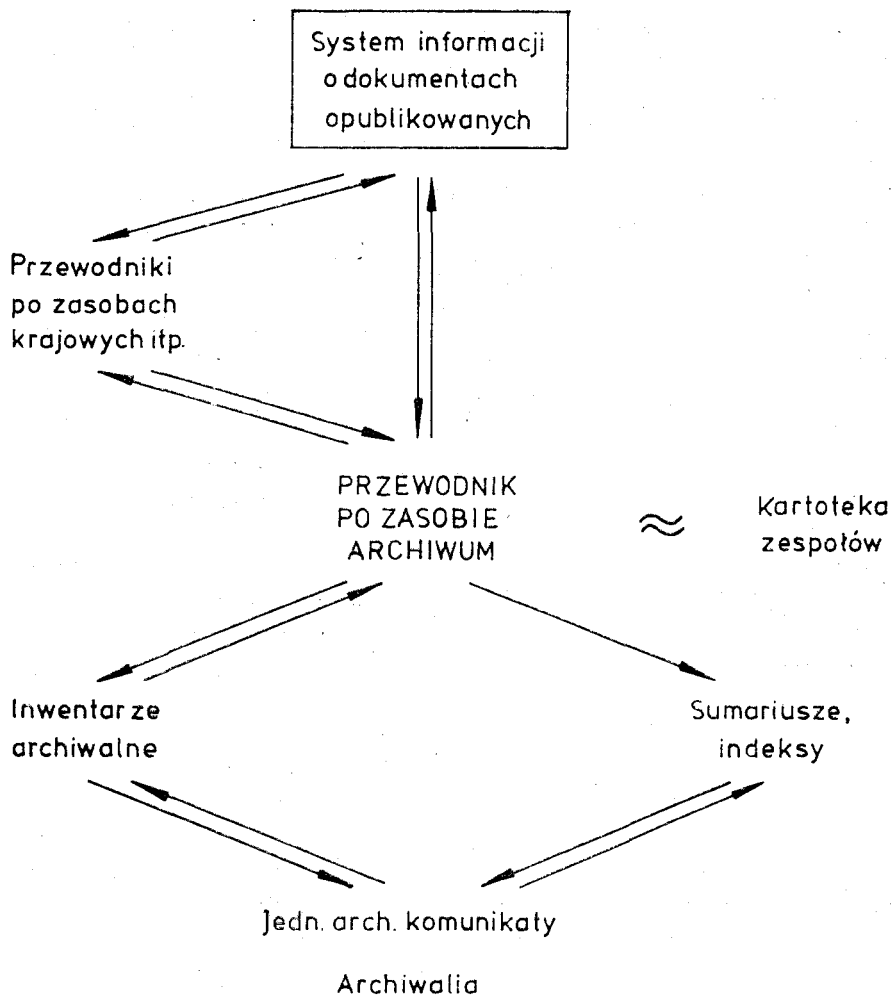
System informacji o dokumentach opublikowanych

Przewodniki po zasobach krajowych itp.

PRZEWODNIK PO ZASOBIE ARCHIWUM

$\approx$

Kartoteka zespołów

Inwentarze archiwalne

Sumariusze, indeksy

Jedn. arch. komunikaty

Archiwalia